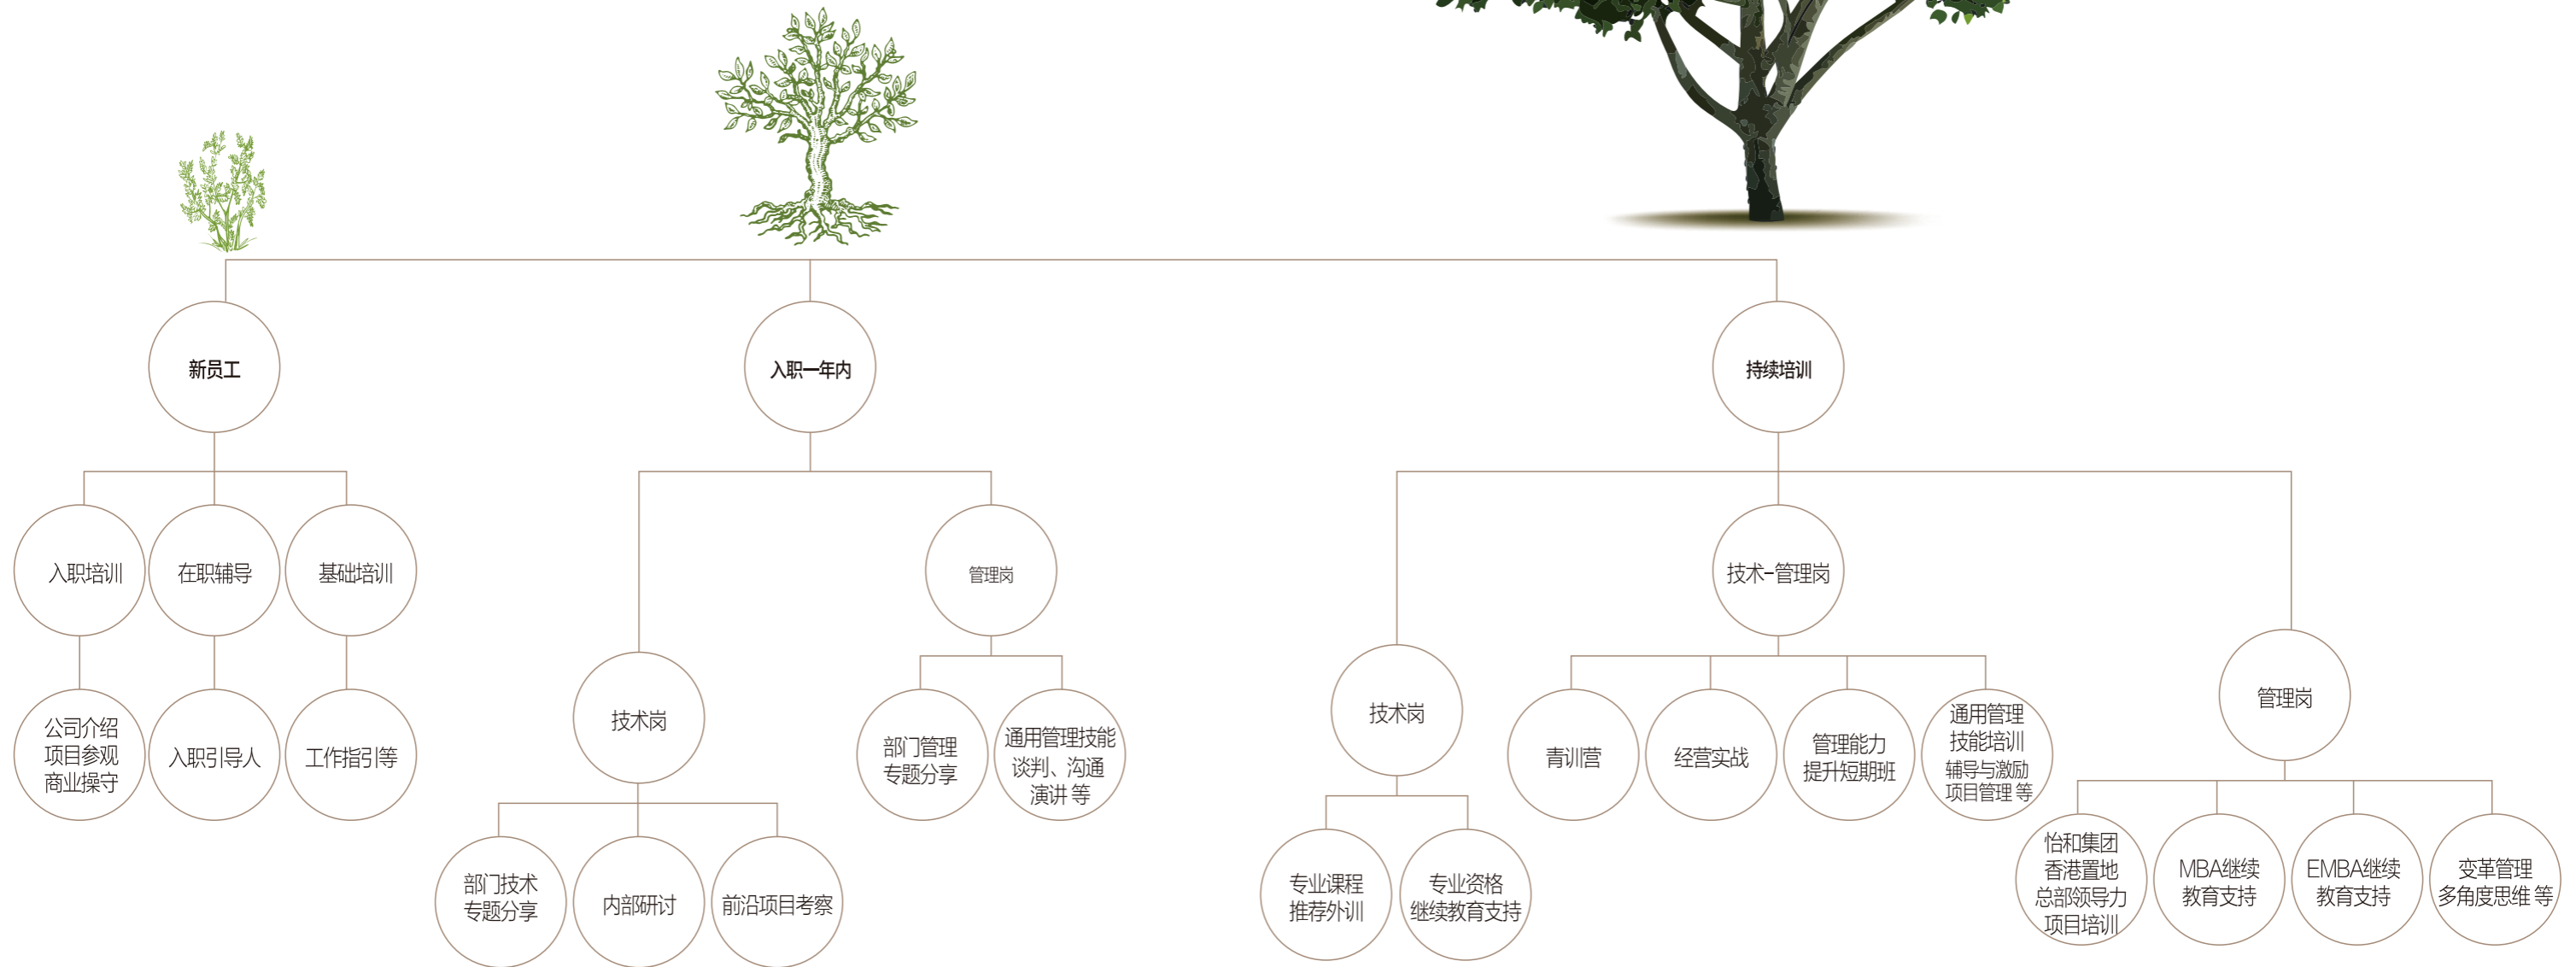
新员工

入职培训
公司介绍
项目参观
商业操守

在职辅导
入职引导人

基础培训
工作指引等

入职一年内

技术岗
部门技术
专题分享
内部研讨
前沿项目考察

管理岗
部门管理
专题分享
通用管理技能
谈判、沟通
演讲 等

持续培训

技术岗
专业课程
推荐外训
专业资格
继续教育支持

技术–管理岗
青训营
经营实战
管理能力
提升短期班
通用管理
技能培训
辅导与激励
项目管理 等

管理岗
怡和集团
香港置地
总部领导力
项目培训
MBA继续
教育支持
EMBA继续
教育支持
变革管理
多角度思维 等